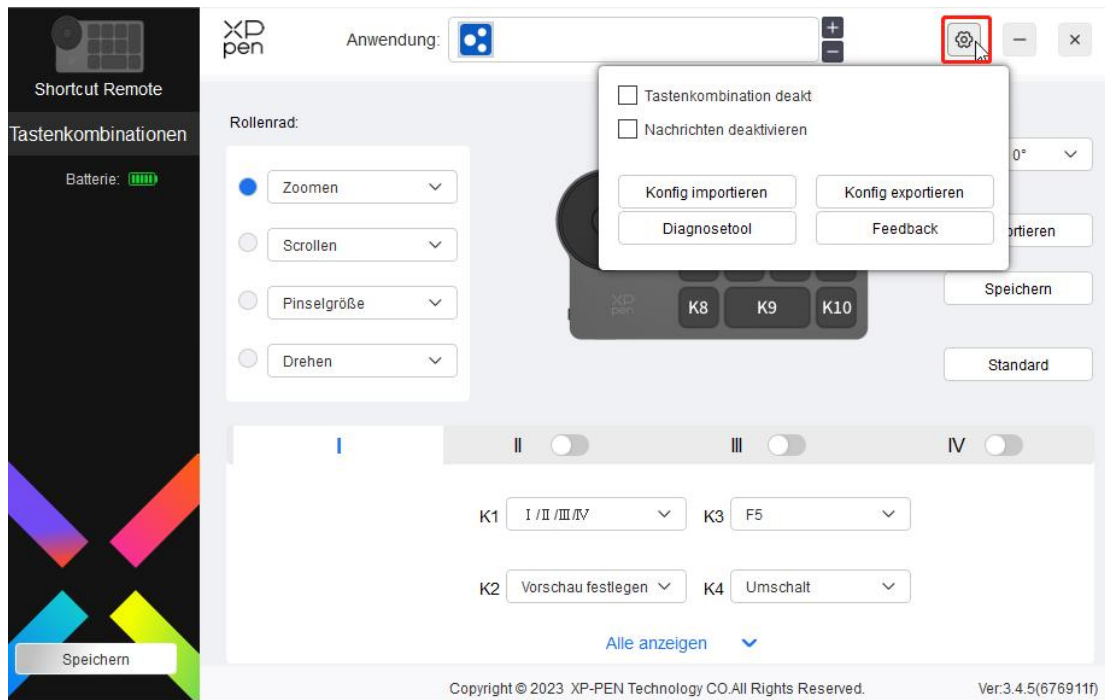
Shortcut Remote

Tastenkombinationen

Batterie:

XP pen

Anwendung:

+

−

Tastenkombination deakt

Nachrichten deaktivieren

Konfig importieren

Konfig exportieren

Diagnosetool

Feedback

Rollenrad:

Zoomen

Scrollen

Pinselgröße

Drehen

0°

rtieren

Speichern

Standard

K8

K9

K10

I

II

III

IV

K1 I / II / III / IV

K3 F5

K2 Vorschau festlegen

K4 Umschalt

Alle anzeigen

Speichern

Copyright © 2023 XP-PEN Technology CO.All Rights Reserved.

Ver:3.4.5(676911f)